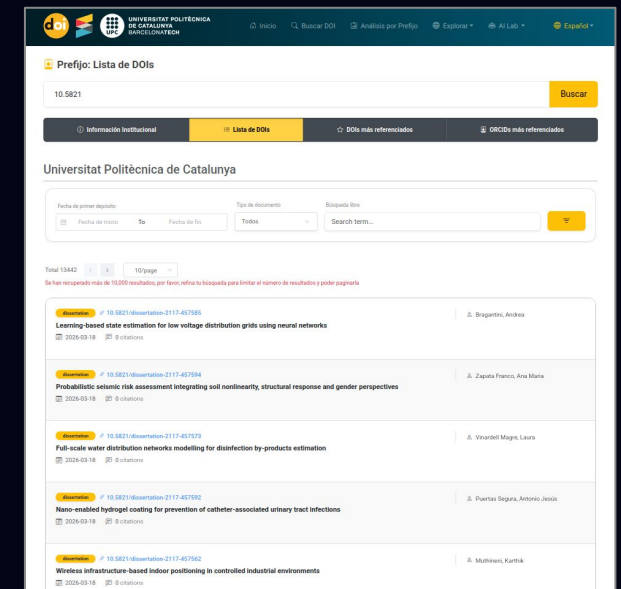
doi UNIVERSITAT POLITÈCNICA DE CATALUNYA BARCELONATECH UPC

Inicio Buscar DOI Análisis por Prefijo Explorar AI Lab Español

Prefijo: Lista de DOIs

10.5821

Buscar

Información Institucional Lista de DOIs DOIs más referenciados ORCIDs más referenciados

Universitat Politècnica de Catalunya

Fecha de primer depósito
Fecha de inicio To Fecha de fin

Tipo de documento
Todos

Búsqueda libre
Search term...

Total 13442 < > 10/page

Se han recuperado más de 10,000 resultados, por favor, refina tu búsqueda para limitar el número de resultados y poder paginarla

dissertation 10.5821/dissertation-2117-457585
Learning-based state estimation for low voltage distribution grids using neural networks
2026-03-18 0 citations
Bragantini, Andrea

dissertation 10.5821/dissertation-2117-457594
Probabilistic seismic risk assessment integrating soil nonlinearity, structural response and gender perspectives
2026-03-18 0 citations
Zapata Franco, Ana Maria

dissertation 10.5821/dissertation-2117-457573
Full-scale water distribution networks modelling for disinfection by-products estimation
2026-03-18 0 citations
Vinardell Magre, Laura

dissertation 10.5821/dissertation-2117-457592
Nano-enabled hydrogel coating for prevention of catheter-associated urinary tract infections
2026-03-18 0 citations
Puertas Segura, Antonio Jesús

dissertation 10.5821/dissertation-2117-457562
Wireless infrastructure-based indoor positioning in controlled industrial environments
2026-03-18 0 citations
Muthineni, Karthik